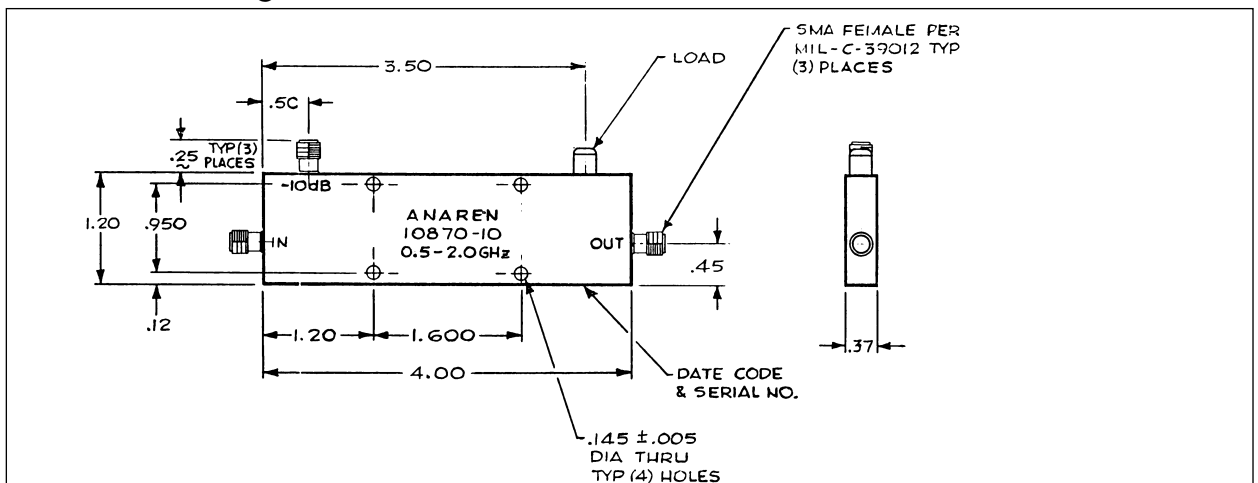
SMA FEMALE PER MIL-C-39012 TYP (3) PLACES

3.50

LOAD

.50

TYP (3) PLACES

.25

-10dB

1.20

.950

ANAREN
10870-10
0.5-2.0GHz

IN

OUT

.45

.12

1.20

1.600

4.00

DATE CODE & SERIAL NO.

.37

.145 ±.005
DIA THRU
TYP (4) HOLES